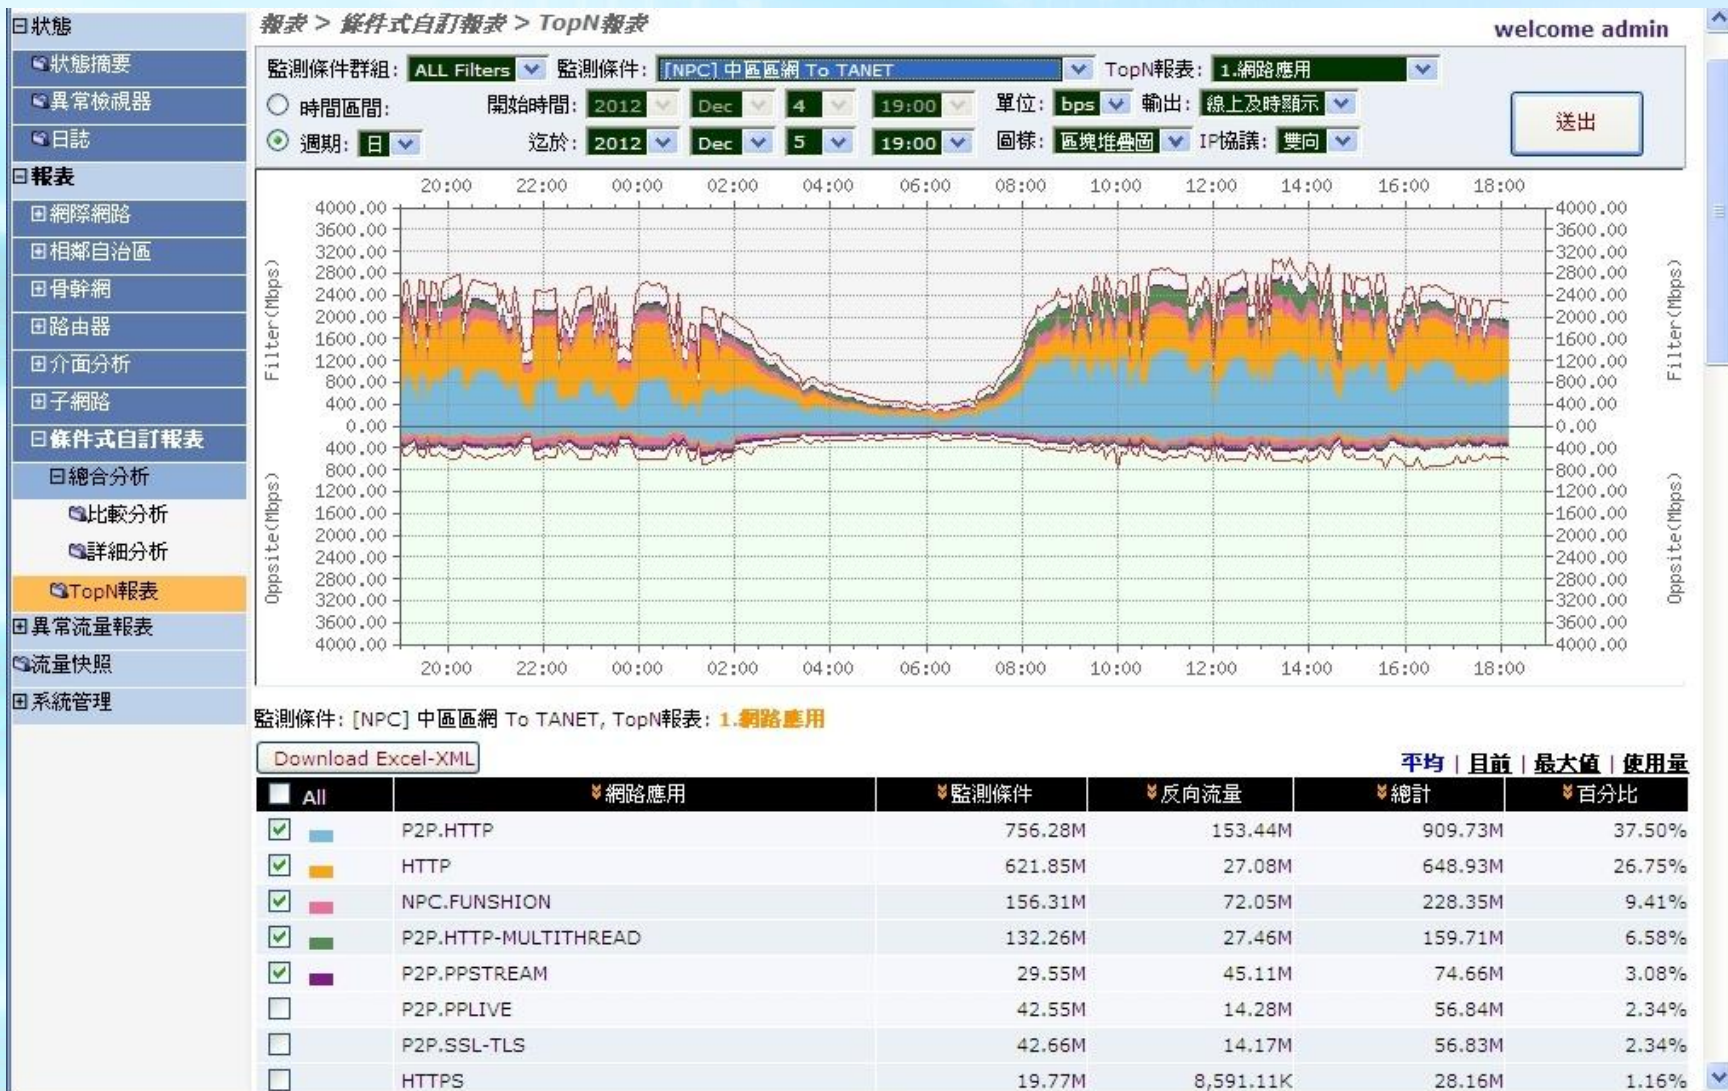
日狀態
狀態摘要
異常檢視器
日誌
日報表
田網際網路
田相鄰自治區
田骨幹網
田路由器
田介面分析
田子網路
日條件式自訂報表
日綜合分析
比較分析
詳細分析
TopN報表
田異常流量報表
流量快照
田系統管理

報表 > 條件式自訂報表 > TopN報表

welcome admin

監測條件群組: ALL Filters 監測條件: [NPC] 中區區網 To TANET TopN報表: 1.網路應用
時間區間: 開始時間: 2012 Dec 4 19:00 單位: bps 輸出: 線上及時顯示
週期: 日 迄於: 2012 Dec 5 19:00 圖樣: 區塊堆疊圖 IP協議: 雙向
送出

20:00 22:00 00:00 02:00 04:00 06:00 08:00 10:00 12:00 14:00 16:00 18:00
4000.00 3600.00 3200.00 2800.00 2400.00 2000.00 1600.00 1200.00 800.00 400.00 0.00 400.00 800.00 1200.00 1600.00 2000.00 2400.00 2800.00 3200.00 3600.00 4000.00
Filter(Mbps)
Oppsite(Mbps)

監測條件: [NPC] 中區區網 To TANET, TopN報表: 1.網路應用

Download Excel-XML

平均 | 目前 | 最大值 | 使用量

| All | 網路應用 | 監測條件 | 反向流量 | 總計 | 百分比 |
|---|---|---|---|---|---|
| ☑ | P2P.HTTP | 756.28M | 153.44M | 909.73M | 37.50% |
| ☑ | HTTP | 621.85M | 27.08M | 648.93M | 26.75% |
| ☑ | NPC.FUNSHION | 156.31M | 72.05M | 228.35M | 9.41% |
| ☑ | P2P.HTTP-MULTITHREAD | 132.26M | 27.46M | 159.71M | 6.58% |
| ☑ | P2P.PPSTREAM | 29.55M | 45.11M | 74.66M | 3.08% |
| ☐ | P2P.PPLIVE | 42.55M | 14.28M | 56.84M | 2.34% |
| ☐ | P2P.SSL-TLS | 42.66M | 14.17M | 56.83M | 2.34% |
| ☐ | HTTPS | 19.77M | 8,591.11K | 28.16M | 1.16% |